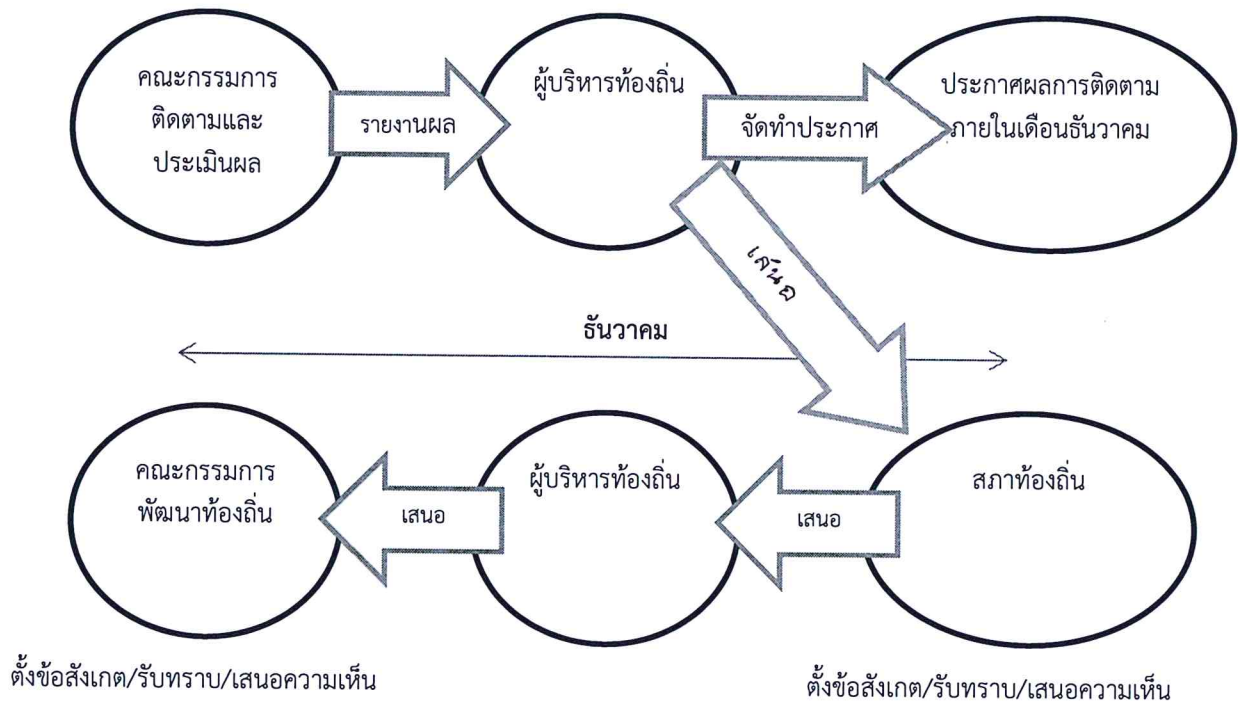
คณะกรรมการ ติดตามและ ประเมินผล

รายงานผล

ผู้บริหารท้องถิ่น

จัดทำประกาศ

ประกาศผลการติดตาม ภายในเดือนธันวาคม

เสนอ

ธันวาคม

คณะกรรมการ พัฒนาท้องถิ่น

เสนอ

ผู้บริหารท้องถิ่น

เสนอ

สภาท้องถิ่น

ตั้งข้อสังเกต/รับทราบ/เสนอความเห็น

ตั้งข้อสังเกต/รับทราบ/เสนอความเห็น